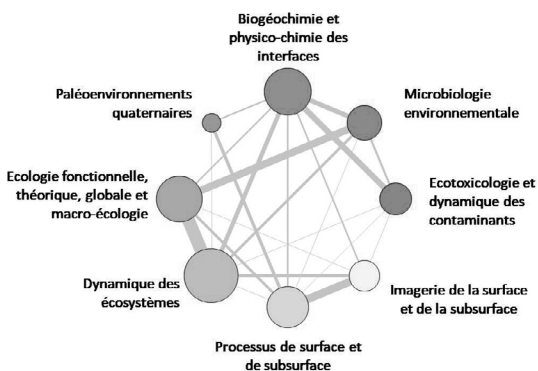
Biogéochimie et physico-chimie des interfaces

Paléoenvironnements quaternaires

Microbiologie environnementale

Ecologie fonctionnelle, théorique, globale et macro-écologie

Ecotoxicologie et dynamique des contaminants

Dynamique des écosystèmes

Imagerie de la surface et de la subsurface

Processus de surface et de subsurface